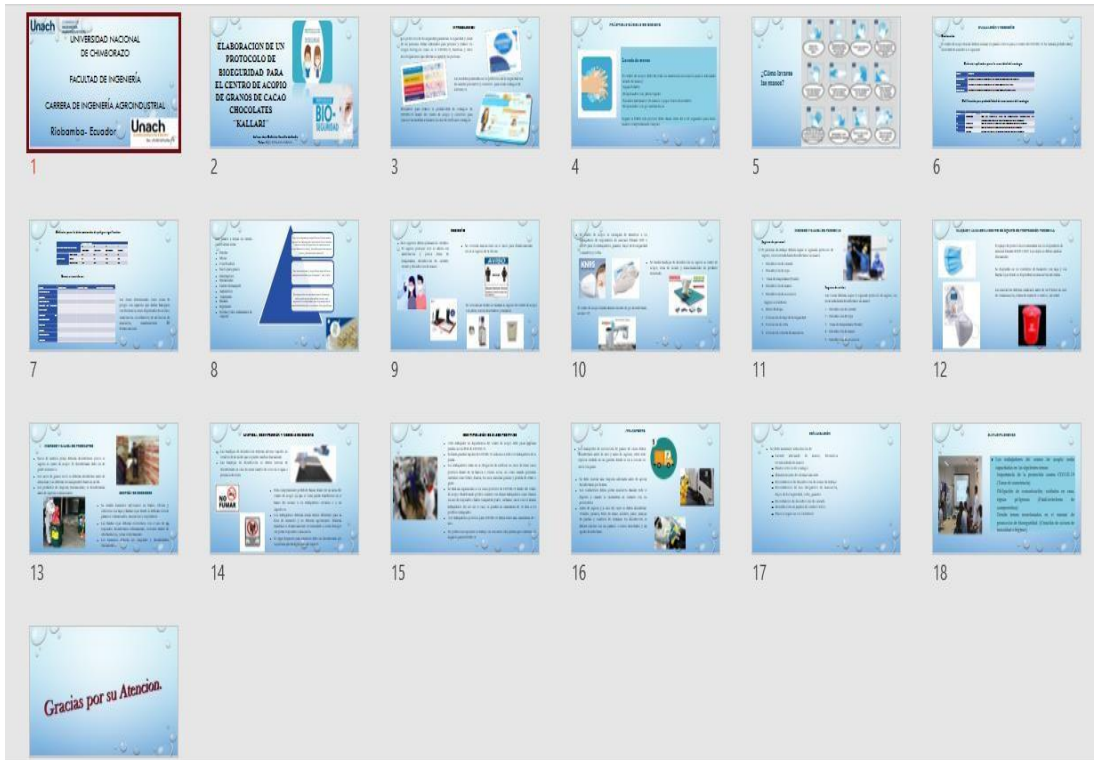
Unach
UNIVERSIDAD NACIONAL DE CHIMBORAZO
FACULTAD DE INGENIERÍA
CARRERA DE INGENIERÍA AGROINDUSTRIAL
Riobamba - Ecuador
Unach

1

ELABORACION DE UN PROTOCOLO DE BIOSEGURIDAD PARA EL CENTRO DE ACOPIO DE GRANOS DE CACAO CHOCOLATES "KALLARI"

BIO-SEGURIDAD

2

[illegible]

3

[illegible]

Lavado de manos

4

¿Cómo lavarse las manos?

5

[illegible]

6

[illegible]

7

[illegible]

8

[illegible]

9

KN95

10

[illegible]

11

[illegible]

12

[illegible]

13

NO FUMAR

14

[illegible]

15

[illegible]

16

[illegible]

17

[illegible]

18

Gracias por su Atencion.